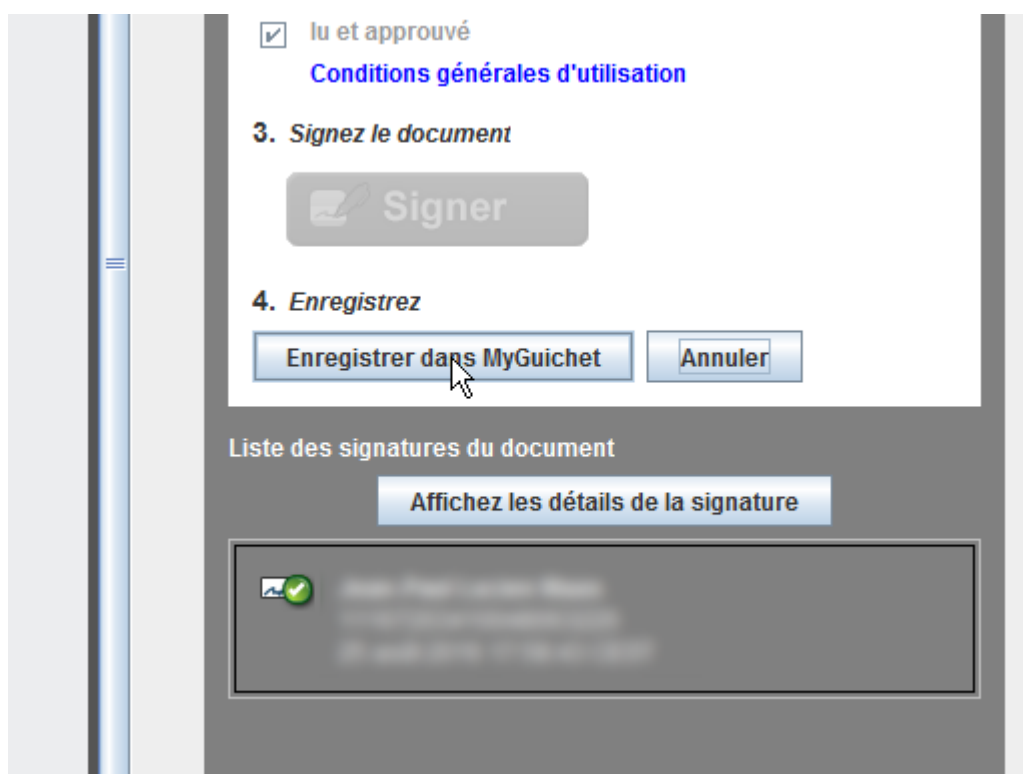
lu et approuvé

Conditions générales d'utilisation

3. Signez le document

Signer

4. Enregistrez

Enregistrer dans MyGuichet

Annuler

Liste des signatures du document

Affichez les détails de la signature

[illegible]
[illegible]
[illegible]